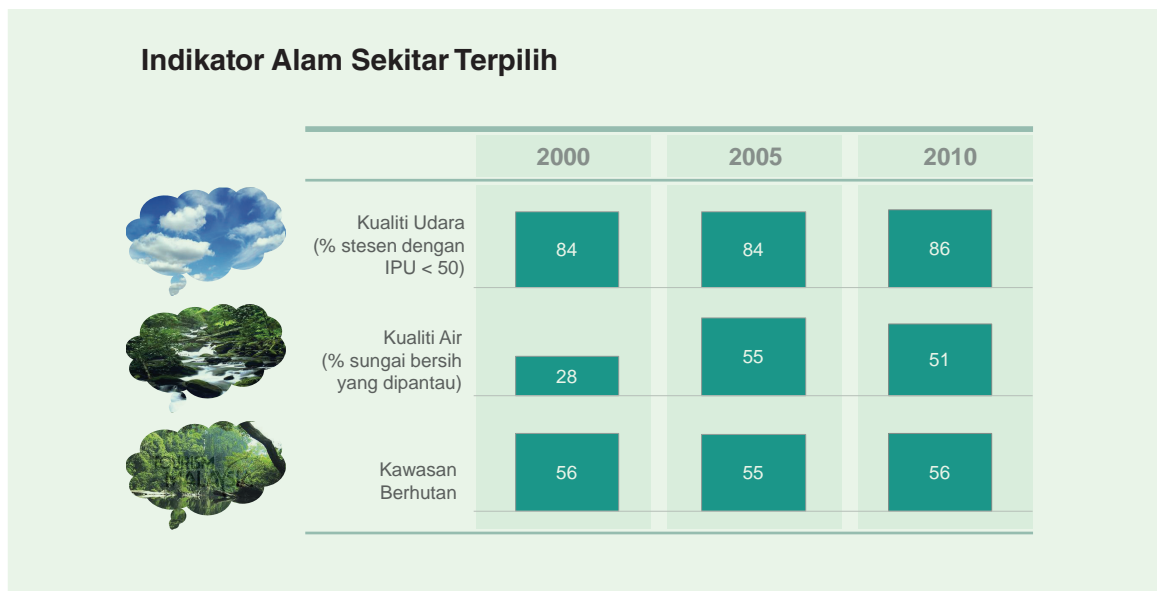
Indikator Alam Sekitar Terpilih

| | 2000 | 2005 | 2010 |
|---|---|---|---|
| Kualiti Udara (% stesen dengan IPU < 50) | 84 | 84 | 86 |
| Kualiti Air (% sungai bersih yang dipantau) | 28 | 55 | 51 |
| Kawasan Berhutan | 56 | 55 | 56 |